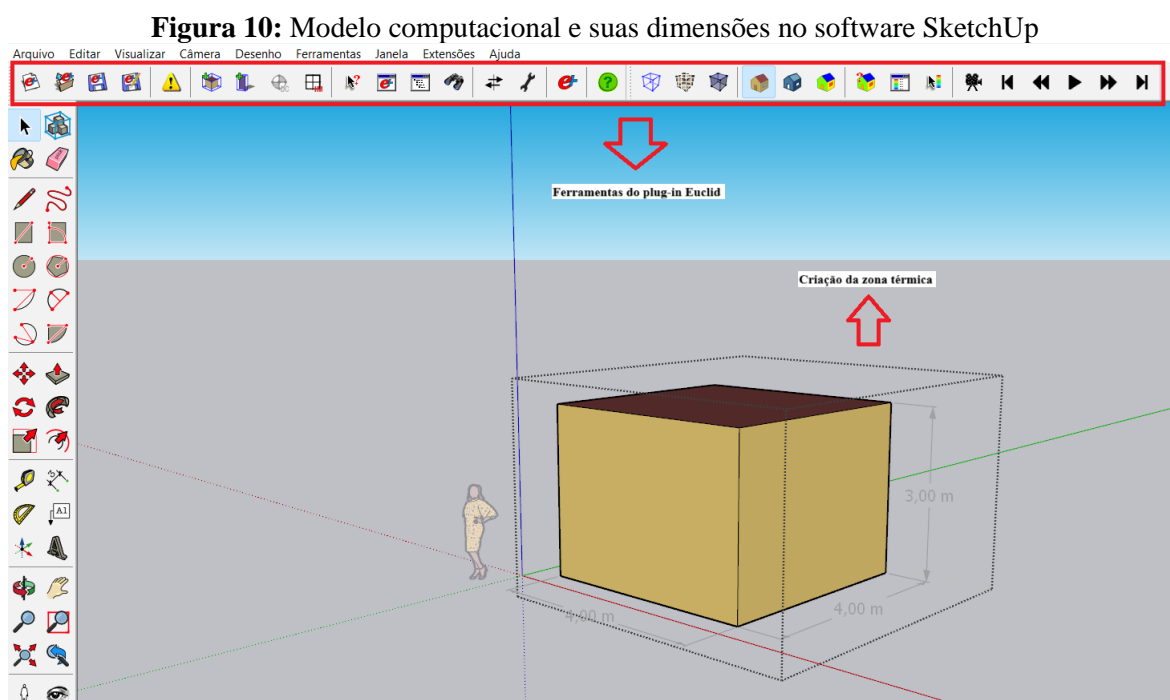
**Figura 10:** Modelo computacional e suas dimensões no software SketchUp

Arquivo Editar Visualizar Câmera Desenho Ferramentas Janela Extensões Ajuda

Ferramentas do plug-in Euclid

Criação da zona térmica

3,00 m

4,00 m

4,00 m